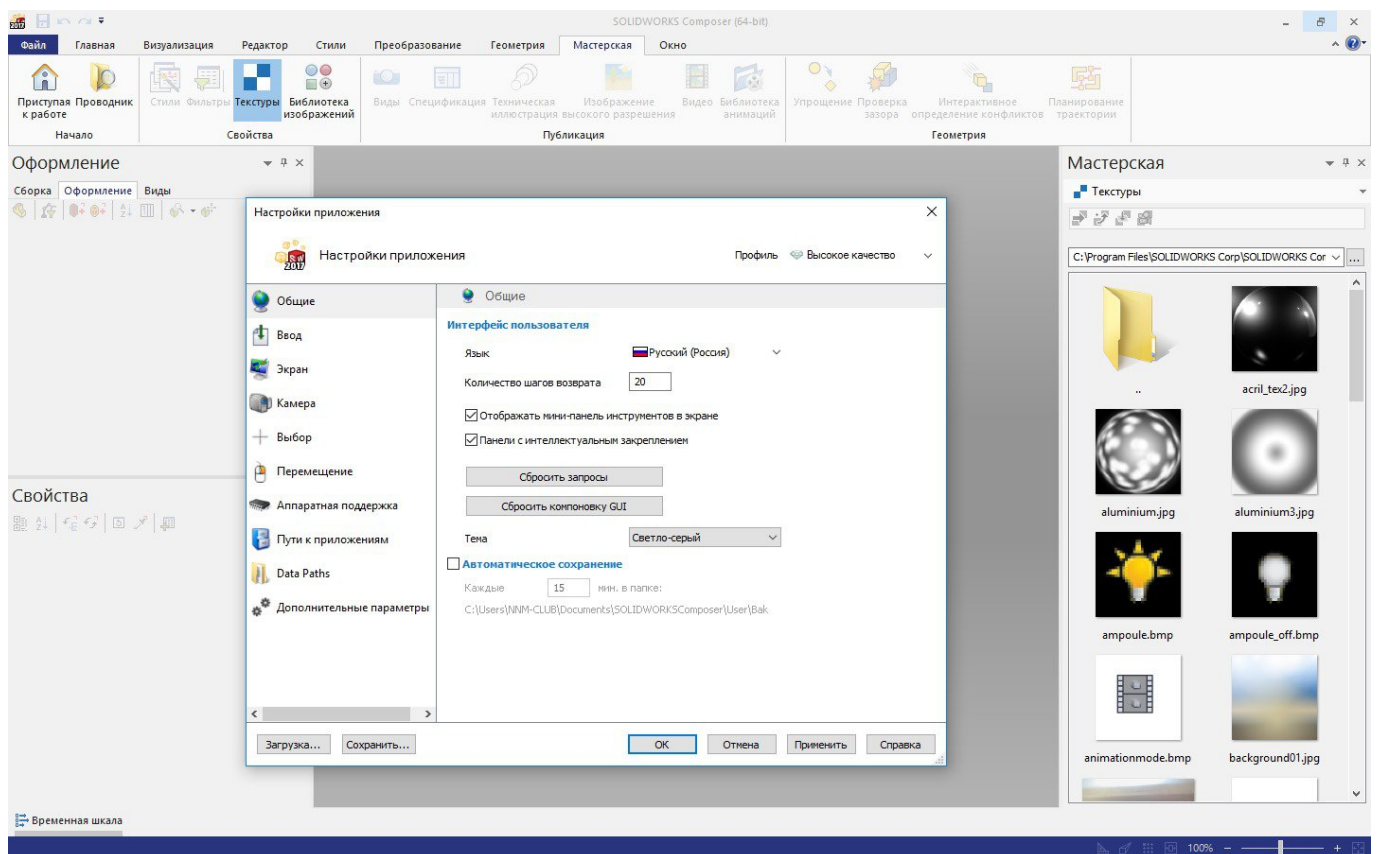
SOLIDWORKS Composer (64-bit)

Файл | Главная | Визуализация | Редактор | Стили | Преобразование | Геометрия | Мастерская | Окно

Приступая к работе | Проводник | Стили | Фильтры | Текстуры | Библиотека изображений | Виды | Спецификация | Техническая иллюстрация | Изображение высокого разрешения | Видео | Библиотека анимаций | Упрощение | Проверка зазора | Интерактивное определение конфликтов | Планирование траектории

Начало | Свойства | Публикация | Геометрия

Оформление

Сборка | Оформление | Виды

Свойства

Настройки приложения

Настройки приложения

Профиль Высокое качество

Общие
Ввод
Экран
Камера
Выбор
Перемещение
Аппаратная поддержка
Пути к приложениям
Data Paths
Дополнительные параметры

Общие

Интерфейс пользователя

Язык Русский (Россия)

Количество шагов возврата 20

Отображать мини-панель инструментов в экране

Панели с интеллектуальным закреплением

Сбросить запросы

Сбросить компоновку GUI

Тема Светло-серый

Автоматическое сохранение

Каждые 15 мин. в папке:

C:\Users\NNM-CLUB\Documents\SOLIDWORKSComposer\User\Bak

Загрузка... | Сохранить... | OK | Отмена | Применить | Справка

Мастерская

Текстуры

C:\Program Files\SOLIDWORKS Corp\SOLIDWORKS Cor

..
acril_tex2.jpg
aluminium.jpg
aluminium3.jpg
ampoule.bmp
ampoule_off.bmp
animationmode.bmp
background01.jpg

Временная шкала

100%